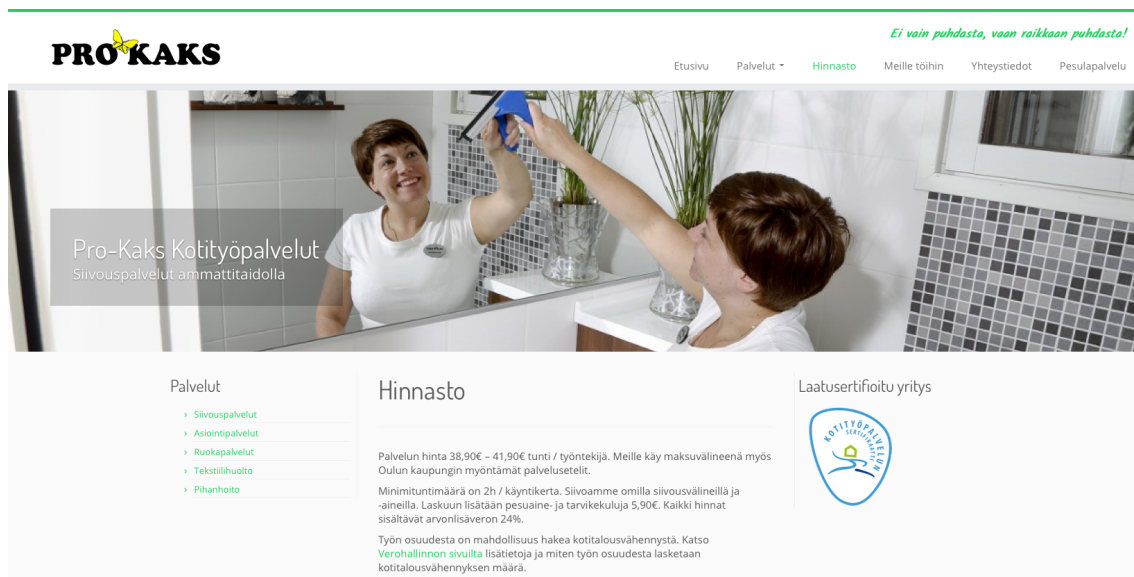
PRO KAKS

Ei vain puhdasta, vaan raikkaan puhdasta!

Etusivu Palvelut Hinnasto Meille töihin Yhteystiedot Pesulapalvelu

Pro-Kaks Kotityöpalvelut
Siivouspalvelut ammattitaidolla

Palvelut
› Siivouspalvelut
› Asiointipalvelut
› Ruokapalvelut
› Tekstiilihuolto
› Pihanhoito

Hinnasto

Palvelun hinta 38,90€ – 41,90€ tunti / työntekijä. Meille käy maksuvälineenä myös Oulun kaupungin myöntämät palvelusetelit.

Minimituntimäärä on 2h / käyntikerta. Siivoamme omilla siivousvälineillä ja -aineilla. Laskuun lisätään pesuaine- ja tarvikekuluja 5,90€. Kaikki hinnat sisältävät arvonlisäveron 24%.

Työn osuudesta on mahdollisuus hakea kotitalousvähennystä. Katso Verohallinnon sivuilta lisätietoja ja miten työn osuudesta lasketaan kotitalousvähennyksen määrä.

Laatusertifioitu yritys

KOTITYÖPALVELUN SERTIFIKAATTI